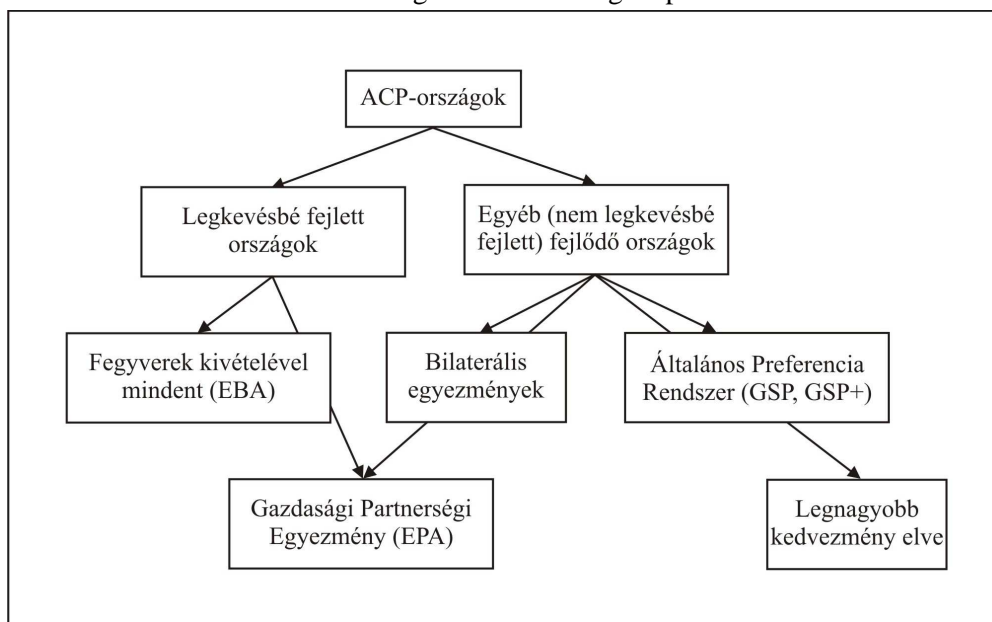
ACP-országok

Legkevésbé fejlett országok

Egyéb (nem legkevésbé fejlett) fejlődő országok

Fegyverek kivételével mindent (EBA)

Bilaterális egyezmények

Általános Preferencia Rendszer (GSP, GSP+)

Gazdasági Partnerségi Egyezmény (EPA)

Legnagyobb kedvezmény elve